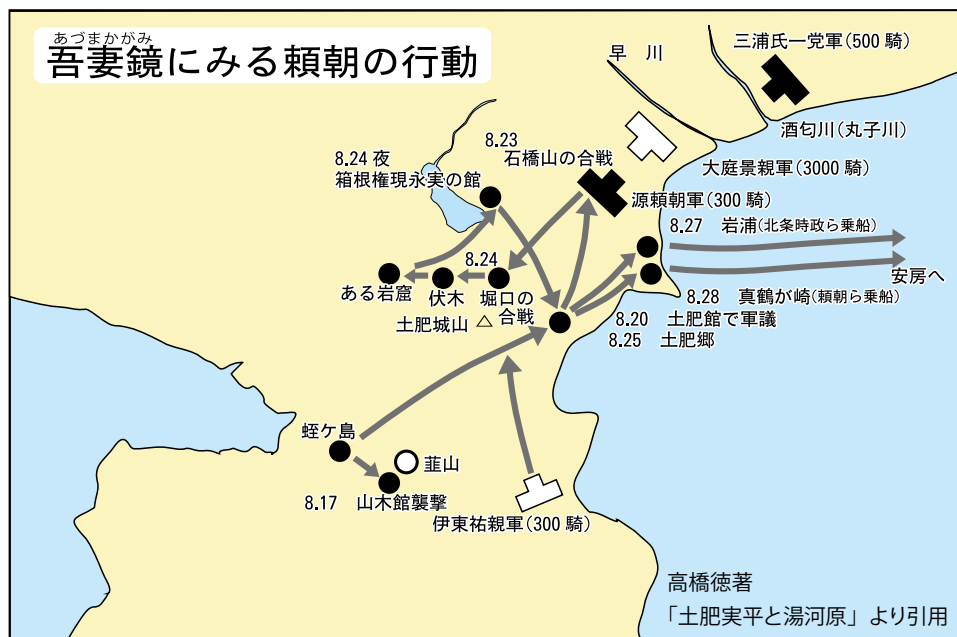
あづまかがみ
吾妻鏡にみる頼朝の行動

早　川

三浦氏一党軍（500 騎）

酒匂川（丸子川）

大庭景親軍（3000 騎）

8.23
石橋山の合戦

8.24 夜
箱根権現永実の館

源頼朝軍（300 騎）

8.27　岩浦（北条時政ら乗船）

安房へ

8.28　真鶴が崎（頼朝ら乗船）

8.24

ある岩窟

伏木

堀口の合戦

土肥城山

8.20　土肥館で軍議
8.25　土肥郷

蛭ケ島

韮山

8.17　山木館襲撃

伊東祐親軍（300 騎）

高橋徳著
「土肥実平と湯河原」より引用